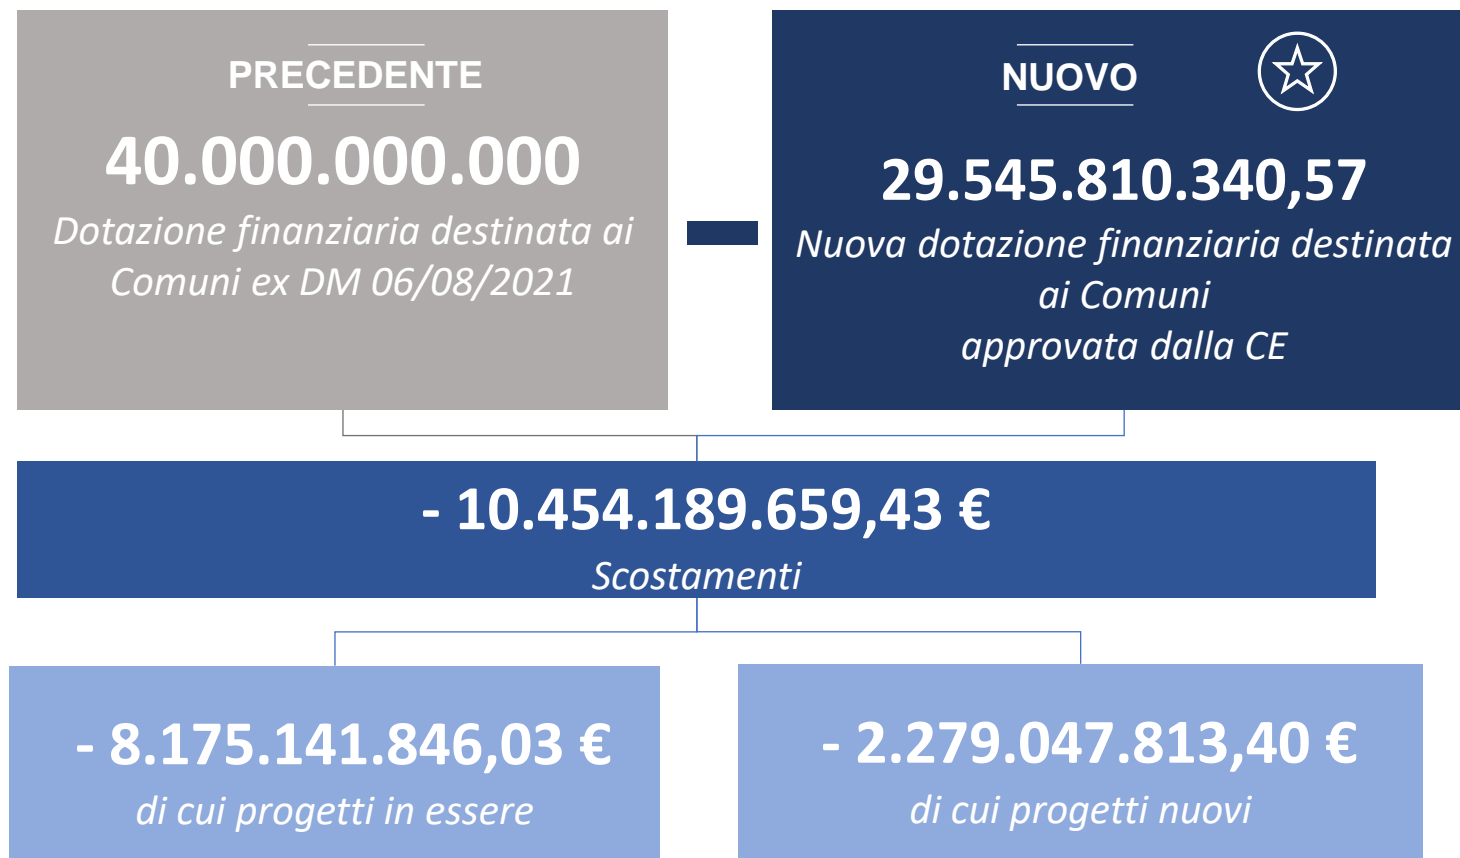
PRECEDENTE

40.000.000.000

Dotazione finanziaria destinata ai Comuni ex DM 06/08/2021

NUOVO

29.545.810.340,57

Nuova dotazione finanziaria destinata ai Comuni approvata dalla CE

- 10.454.189.659,43 €

Scostamenti

- 8.175.141.846,03 €

di cui progetti in essere

- 2.279.047.813,40 €

di cui progetti nuovi